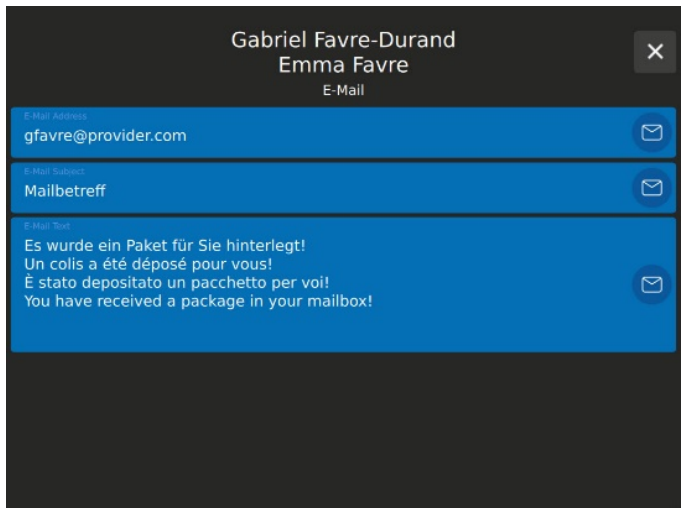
Gabriel Favre-Durand
Emma Favre
E-Mail

✕

E-Mail Address
gfavre@provider.com

E-Mail Subject
Mailbetreff

E-Mail Text
Es wurde ein Paket für Sie hinterlegt!
Un colis a été déposé pour vous!
È stato depositato un pacchetto per voi!
You have received a package in your mailbox!